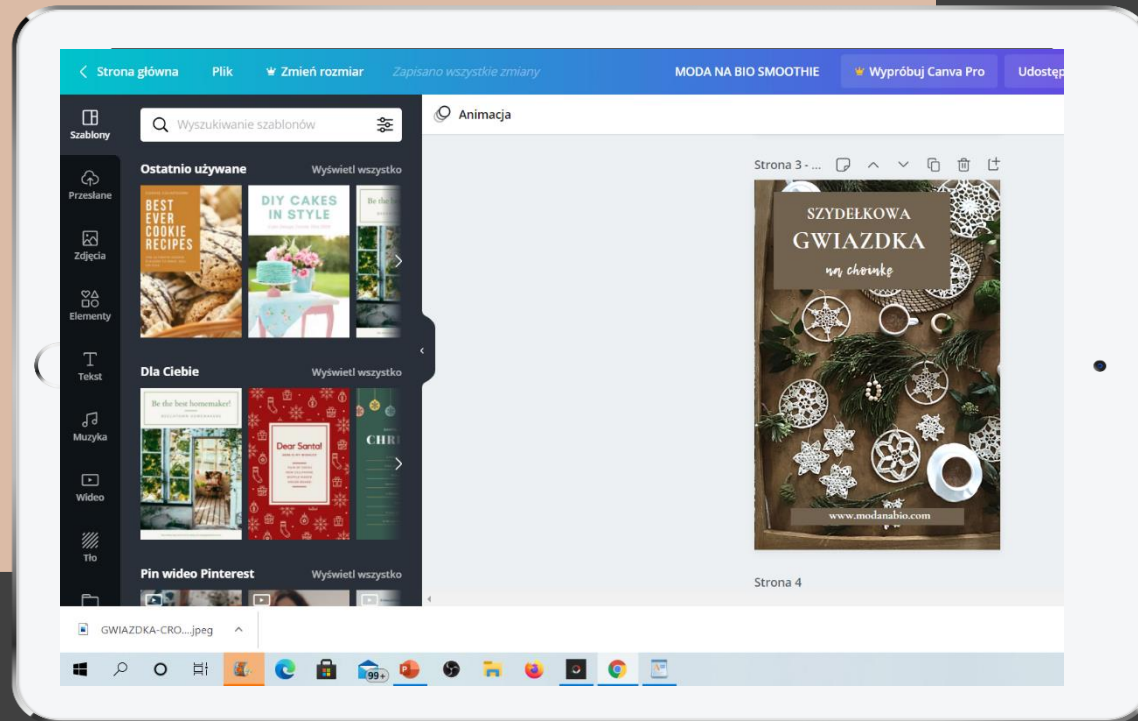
< Strona główna Plik ♛ Zmień rozmiar Zapisano wszystkie zmiany MODA NA BIO SMOOTHIE ♛ Wypróbuj Canva Pro Udostęp

Szablony

Przesłane

Zdjęcia

Elementy

Tekst

Muzyka

Wideo

Tło

Wyszukiwanie szablonów

Ostatnio używane Wyświetl wszystko

BEST EVER COOKIE RECIPES

DIY CAKES IN STYLE

Be the

Dla Ciebie Wyświetl wszystko

Be the best homemaker!

Dear Santa!

CHR

Pin wideo Pinterest Wyświetl wszystko

Animacja

Strona 3 - ...

SZYDEŁKOWA GWIAZDKA na choinkę

www.modanabio.com

Strona 4

GWIAZDKA-CRO....jpeg ^

99+